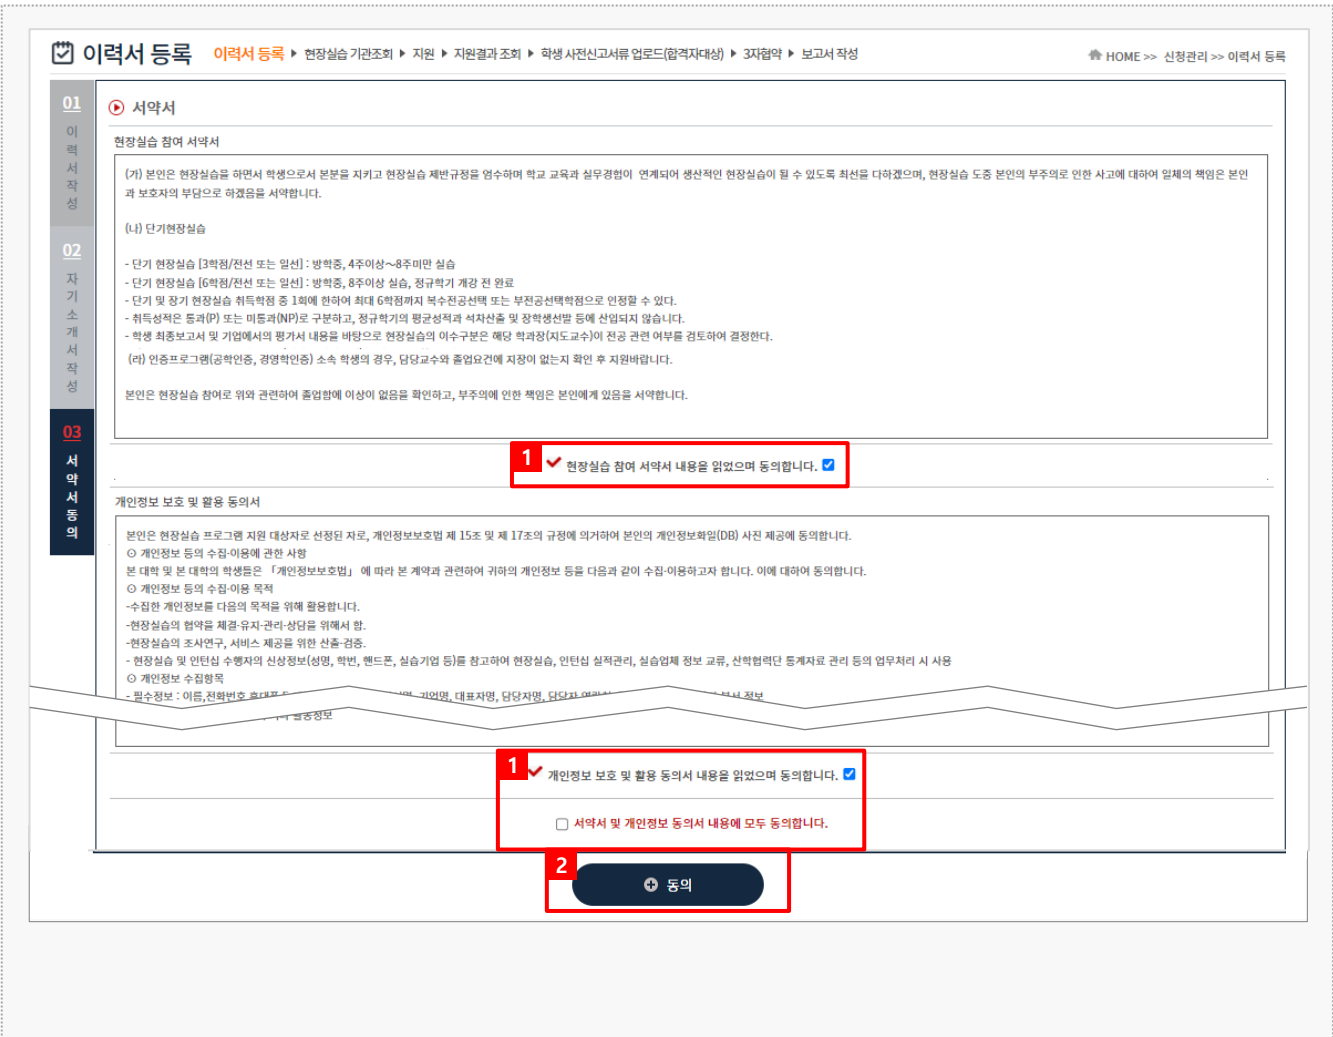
이력서 등록 이력서 등록 ▶ 현장실습 기관조회 ▶ 지원 ▶ 지원결과 조회 ▶ 학생 사전신고서류 업로드(합격자대상) ▶ 3자협약 ▶ 보고서 작성

HOME >> 신청관리 >> 이력서 등록

01 이력서작성

02 자기소개서작성

03 서약서동의

서약서

현장실습 참여 서약서

(가) 본인은 현장실습을 하면서 학생으로서 본분을 지키고 현장실습 제반규정을 엄수하며 학교 교육과 실무경험이 연계되어 생산적인 현장실습이 될 수 있도록 최선을 다하겠으며, 현장실습 도중 본인의 부주의로 인한 사고에 대하여 일체의 책임은 본인과 보호자의 부담으로 하겠음을 서약합니다.

(나) 단기현장실습

- 단기 현장실습 [3학점/전선 또는 일선] : 방학중, 4주이상~8주미만 실습
- 단기 현장실습 [6학점/전선 또는 일선] : 방학중, 8주이상 실습, 정규학기 개강 전 완료
- 단기 및 장기 현장실습 취득학점 중 1회에 한하여 최대 6학점까지 복수전공선택 또는 부전공선택학점으로 인정할 수 있다.
- 취득성적은 통과(P) 또는 미통과(NP)로 구분하고, 정규학기의 평균성적과 석차산출 및 장학생선발 등에 산입되지 않습니다.
- 학생 최종보고서 및 기업에서의 평가서 내용을 바탕으로 현장실습의 이수구분은 해당 학과장(지도교수)이 전공 관련 여부를 검토하여 결정한다.
(라) 인증프로그램(공학인증, 경영학인증) 소속 학생의 경우, 담당교수와 졸업요건에 지장이 없는지 확인 후 지원바랍니다.

본인은 현장실습 참여로 위와 관련하여 졸업함에 이상이 없음을 확인하고, 부주의에 인한 책임은 본인에게 있음을 서약합니다.

1 현장실습 참여 서약서 내용을 읽었으며 동의합니다.

개인정보 보호 및 활용 동의서

본인은 현장실습 프로그램 지원 대상자로 선정된 자로, 개인정보보호법 제 15조 및 제 17조의 규정에 의거하여 본인의 개인정보화일(DB) 사진 제공에 동의합니다.
⊙ 개인정보 등의 수집·이용에 관한 사항
본 대학 및 본 대학의 학생들은 「개인정보보호법」 에 따라 본 계약과 관련하여 귀하의 개인정보 등을 다음과 같이 수집·이용하고자 합니다. 이에 대하여 동의합니다.
⊙ 개인정보 등의 수집·이용 목적
-수집한 개인정보를 다음의 목적을 위해 활용합니다.
-현장실습의 협약을 체결·유지·관리·상담을 위해서 함.
-현장실습의 조사연구, 서비스 제공을 위한 산출·검증.
- 현장실습 및 인턴십 수행자의 신상정보(성명, 학번, 핸드폰, 실습기업 등)를 참고하여 현장실습, 인턴십 실적관리, 실습업체 정보 교류, 산학협력단 통계자료 관리 등의 업무처리 시 사용
⊙ 개인정보 수집항목
- 필수정보 : 이름,전화번호 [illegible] 기업명, 대표자명, 담당자명, 담당자 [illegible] 정보
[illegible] 필요정보

1 개인정보 보호 및 활용 동의서 내용을 읽었으며 동의합니다.

서약서 및 개인정보 동의서 내용에 모두 동의합니다.

2 동의